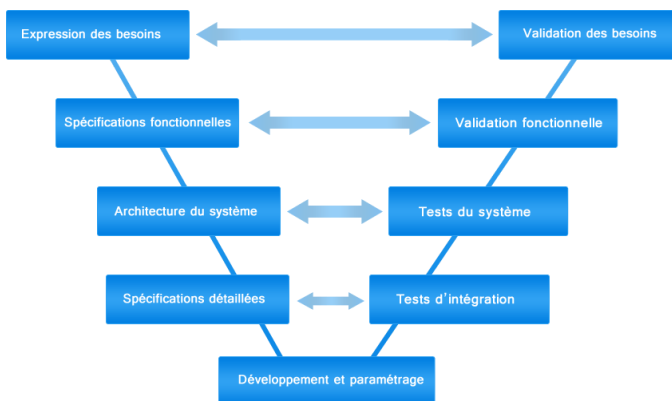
Expression des besoins

Validation des besoins

Spécifications fonctionnelles

Validation fonctionnelle

Architecture du système

Tests du système

Spécifications détaillées

Tests d'intégration

Développement et paramétrage